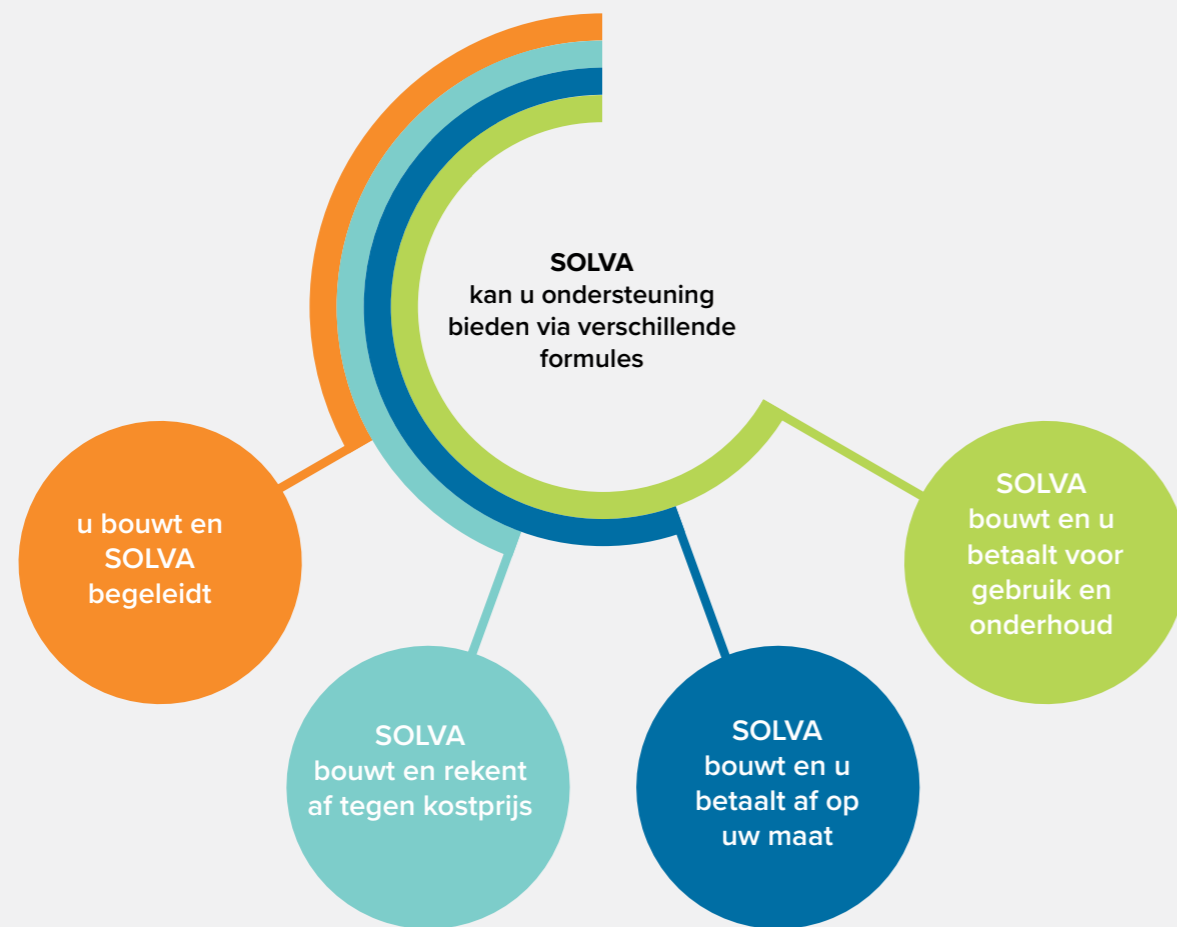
SOLVA
kan u ondersteuning bieden via verschillende formules

u bouwt en SOLVA begeleidt

SOLVA
bouwt en rekent af tegen kostprijs

SOLVA
bouwt en u betaalt af op uw maat

SOLVA
bouwt en u betaalt voor gebruik en onderhoud